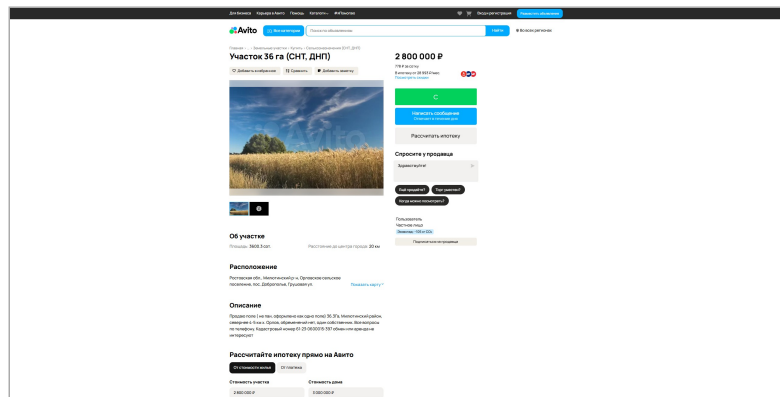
Для бизнеса Карьера в Авито Помощь Каталоги #яПомогаю Вход и регистрация Разместить объявление

Avito Все категории Поиск по объявлениям Найти Во всех регионах

Главная · ... · Земельные участки · Купить · Сельхозназначения (СНТ, ДНП)

Участок 36 га (СНТ, ДНП)

Добавить в избранное Сравнить Добавить заметку

2 800 000 ₽

778 ₽ за сотку

В ипотеку от 37 857 ₽ в мес.

Посмотреть скидки

С

Написать сообщение

Отвечает в течение дня

Рассчитать ипотеку

Спросите у продавца

Здравствуйте!

Ещё продаёте? Торг уместен? Когда можно посмотреть?

Пользователь

Частное лицо

Подписаться на продавца

Об участке

Площадь: 3600.3 сот. Расстояние до центра города: 30 км

Расположение

Ростовская обл., Милютинский р-н, Орловское сельское поселение, пос. Доброполье, Грушевая ул.

Показать карту

Описание

Продаю поле (не пая, оформлено как одно поле) 36.3Га. Милютинский район, северная 6-5 км х. Орлов. обременений нет, один собственник. Все вопросы по телефону. Кадастровый номер 61:25:0600015:597 обмен или аренда не интересуют

Рассчитайте ипотеку прямо на Авито

От стоимости жилья От платежа

Стоимость участка Стоимость дома

2 800 000 ₽ 3 500 000 ₽